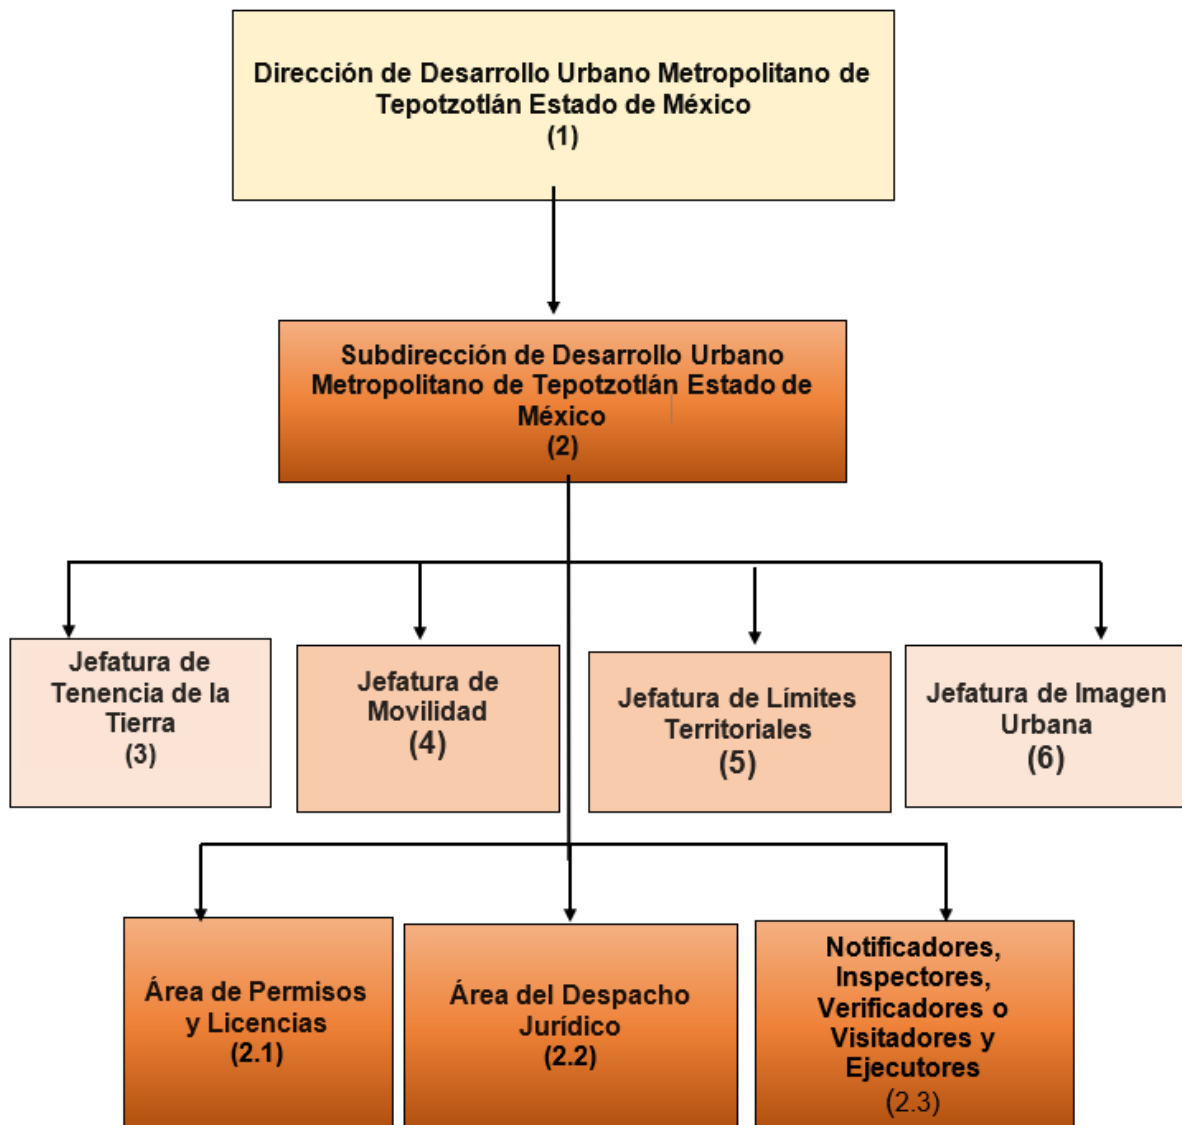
Dirección de Desarrollo Urbano Metropolitano de Tepotzotlán Estado de México
(1)

Subdirección de Desarrollo Urbano Metropolitano de Tepotzotlán Estado de México
(2)

Jefatura de Tenencia de la Tierra
(3)

Jefatura de Movilidad
(4)

Jefatura de Límites Territoriales
(5)

Jefatura de Imagen Urbana
(6)

Área de Permisos y Licencias
(2.1)

Área del Despacho Jurídico
(2.2)

Notificadores, Inspectores, Verificadores o Visitadores y Ejecutores
(2.3)